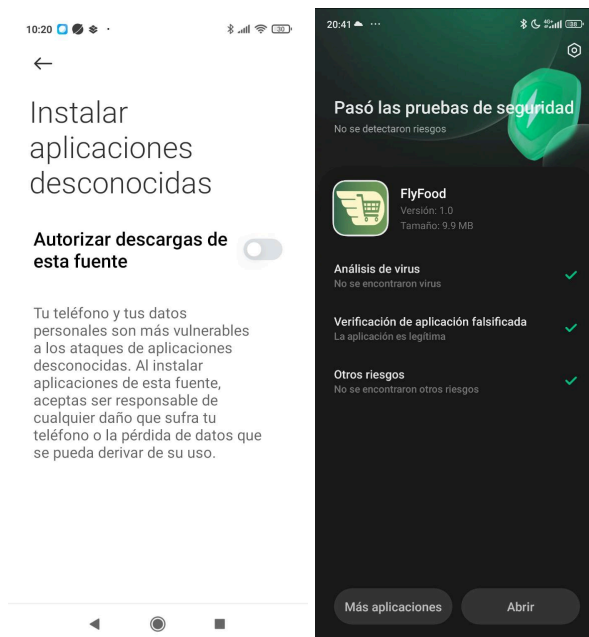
10:20

Instalar aplicaciones desconocidas

Autorizar descargas de esta fuente

Tu teléfono y tus datos personales son más vulnerables a los ataques de aplicaciones desconocidas. Al instalar aplicaciones de esta fuente, aceptas ser responsable de cualquier daño que sufra tu teléfono o la pérdida de datos que se pueda derivar de su uso.

20:41

Pasó las pruebas de seguridad
No se detectaron riesgos

FlyFood
Versión: 1.0
Tamaño: 9.9 MB

Análisis de virus
No se encontraron virus

Verificación de aplicación falsificada
La aplicación es legítima

Otros riesgos
No se encontraron otros riesgos

Más aplicaciones

Abrir